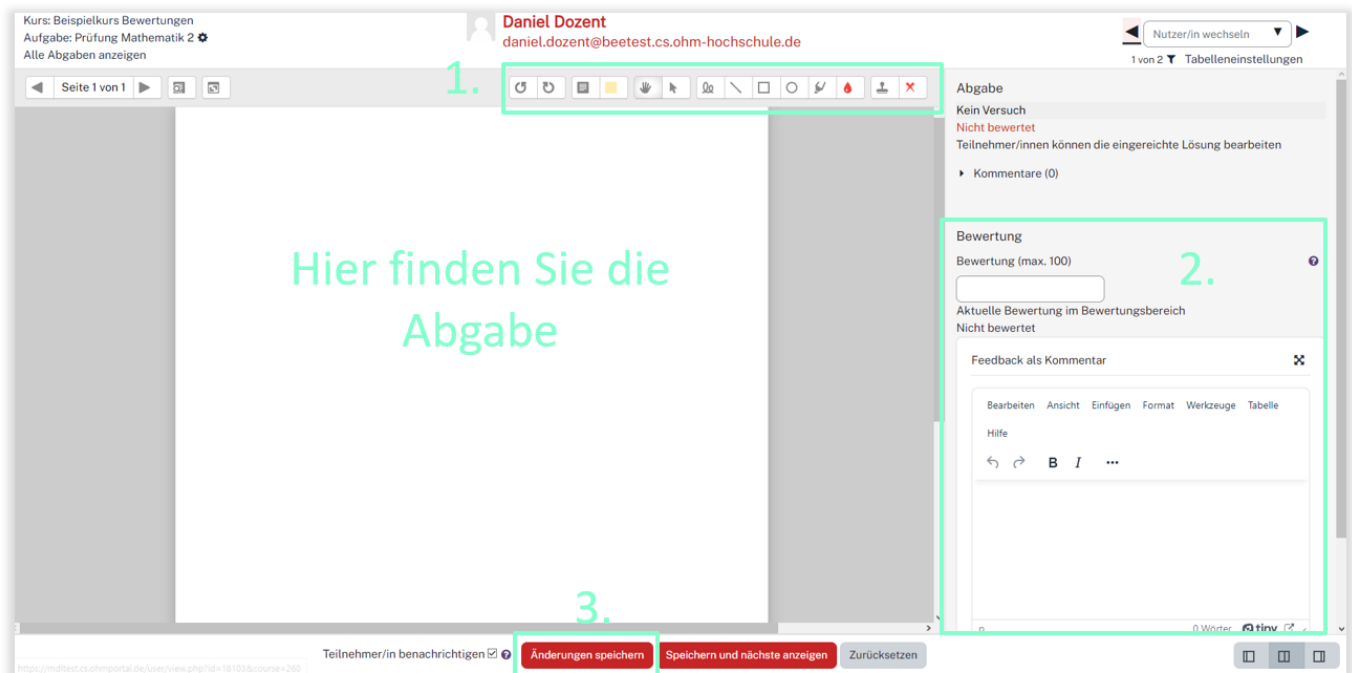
Kurs: Beispielkurs Bewertungen
Aufgabe: Prüfung Mathematik 2
Alle Abgaben anzeigen

Daniel Dozent
daniel.dozent@beetest.cs.ohm-hochschule.de

Nutzer/in wechseln
1 von 2 Tabelleneinstellungen

Seite 1 von 1

1.

Hier finden Sie die Abgabe

Abgabe
Kein Versuch
Nicht bewertet
Teilnehmer/innen können die eingereichte Lösung bearbeiten
Kommentare (0)

Bewertung
Bewertung (max. 100)
2.
Aktuelle Bewertung im Bewertungsbereich
Nicht bewertet
Feedback als Kommentar
Bearbeiten Ansicht Einfügen Format Werkzeuge Tabelle Hilfe
B I
p 0 Wörter tiny

3.
https://mdltest.cs.ohmportal.de/user/view.php?id=18103&course=260
Teilnehmer/in benachrichtigen
Änderungen speichern
Speichern und nächste anzeigen
Zurücksetzen